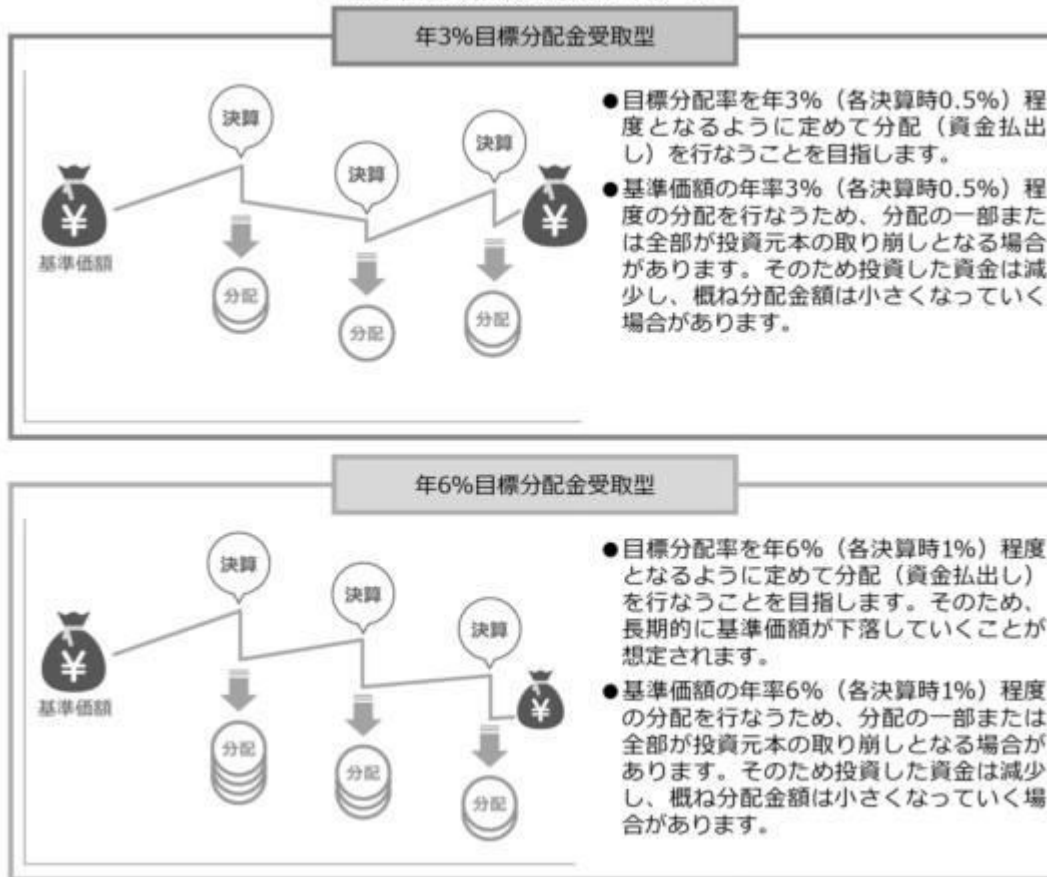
年3%目標分配金受取型

決算

決算

決算

¥

¥

基準価額

分配

分配

分配

●目標分配率を年3%（各決算時0.5%）程度となるように定めて分配（資金払出し）を行なうことを目指します。

●基準価額の年率3%（各決算時0.5%）程度の分配を行なうため、分配の一部または全部が投資元本の取り崩しとなる場合があります。そのため投資した資金は減少し、概ね分配金額は小さくなっていく場合があります。

年6%目標分配金受取型

決算

決算

決算

¥

¥

基準価額

分配

分配

分配

●目標分配率を年6%（各決算時1%）程度となるように定めて分配（資金払出し）を行なうことを目指します。そのため、長期的に基準価額が下落していくことが想定されます。

●基準価額の年率6%（各決算時1%）程度の分配を行なうため、分配の一部または全部が投資元本の取り崩しとなる場合があります。そのため投資した資金は減少し、概ね分配金額は小さくなっていく場合があります。